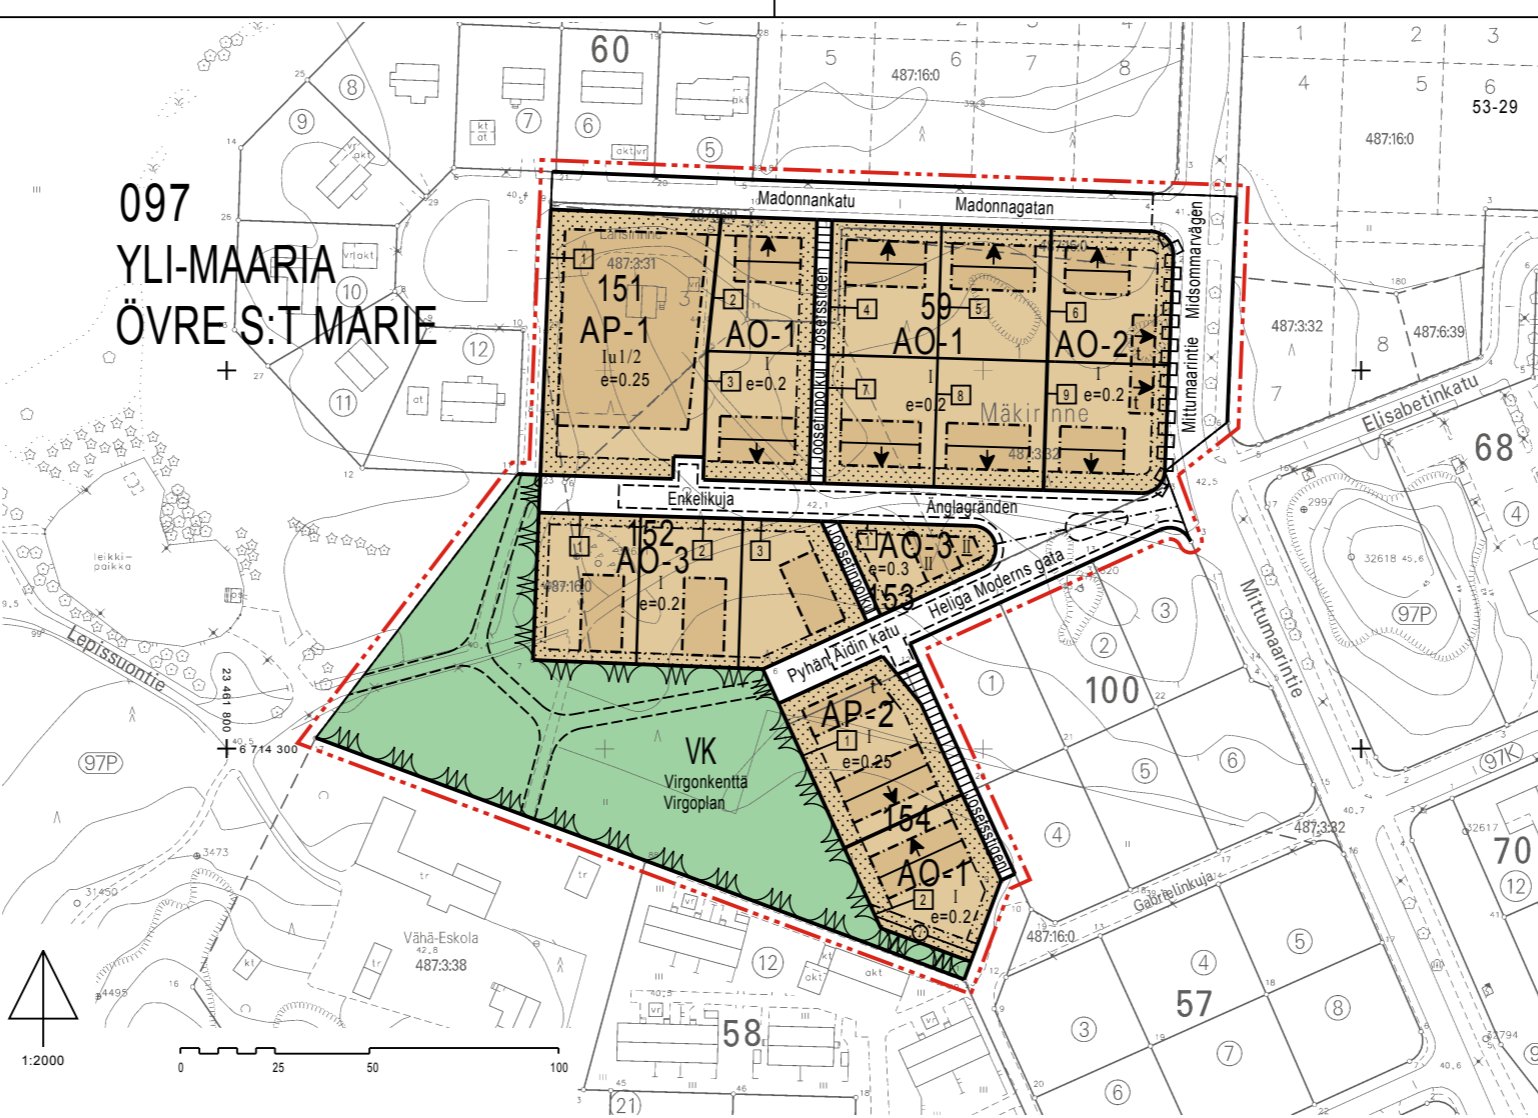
097
YLI-MAARIA
ÖVRE S:T MARIE

60
5
487:16:0
6
7
8
1
2
3
4
5
6
53-29
487:16:0
8
9
7
6
5
10
11
12
Madonnankatu
Madonnagatan
Midsommarvägen
Mittumaarintie
151
AP-1
Iu1/2
e=0.25
487:3:31
1
2
AO-1
3
e=0.2
Joosefinpolku
Josefsstigen
4
59
5
6
AO-1
AO-2
7
e=0.2
8
9
e=0.2
Mäkirinne
487:3:32
487:3:32
8
487:6:39
7
Elisabetinkatu
68
Enkelikuja
Änglagränden
152
AO-3
1
2
3
487:16:0
e=0.2
Joosefinpolku
AO-3
e=0.3
II
153
Heliga Moderns gata
Pyhän Äidin katu
3
2
1
100
Mittumaarintie
32618
97P
4
AP-2
1
e=0.25
154
AO-1
2
e=0.2
Joosefinpolku
Josefsstigen
5
6
4
97K
487:3:32
70
12
Gabrielinkuja
487:16:0
VK
Virgonkenttä
Virgoplan
leikkipaikka
Lepissuontie
23 461 800
6 714 300
97P
Vähä-Eskola
487:3:38
12
58
21
5
4
57
3
7
8
6
1:2000
0
25
50
100